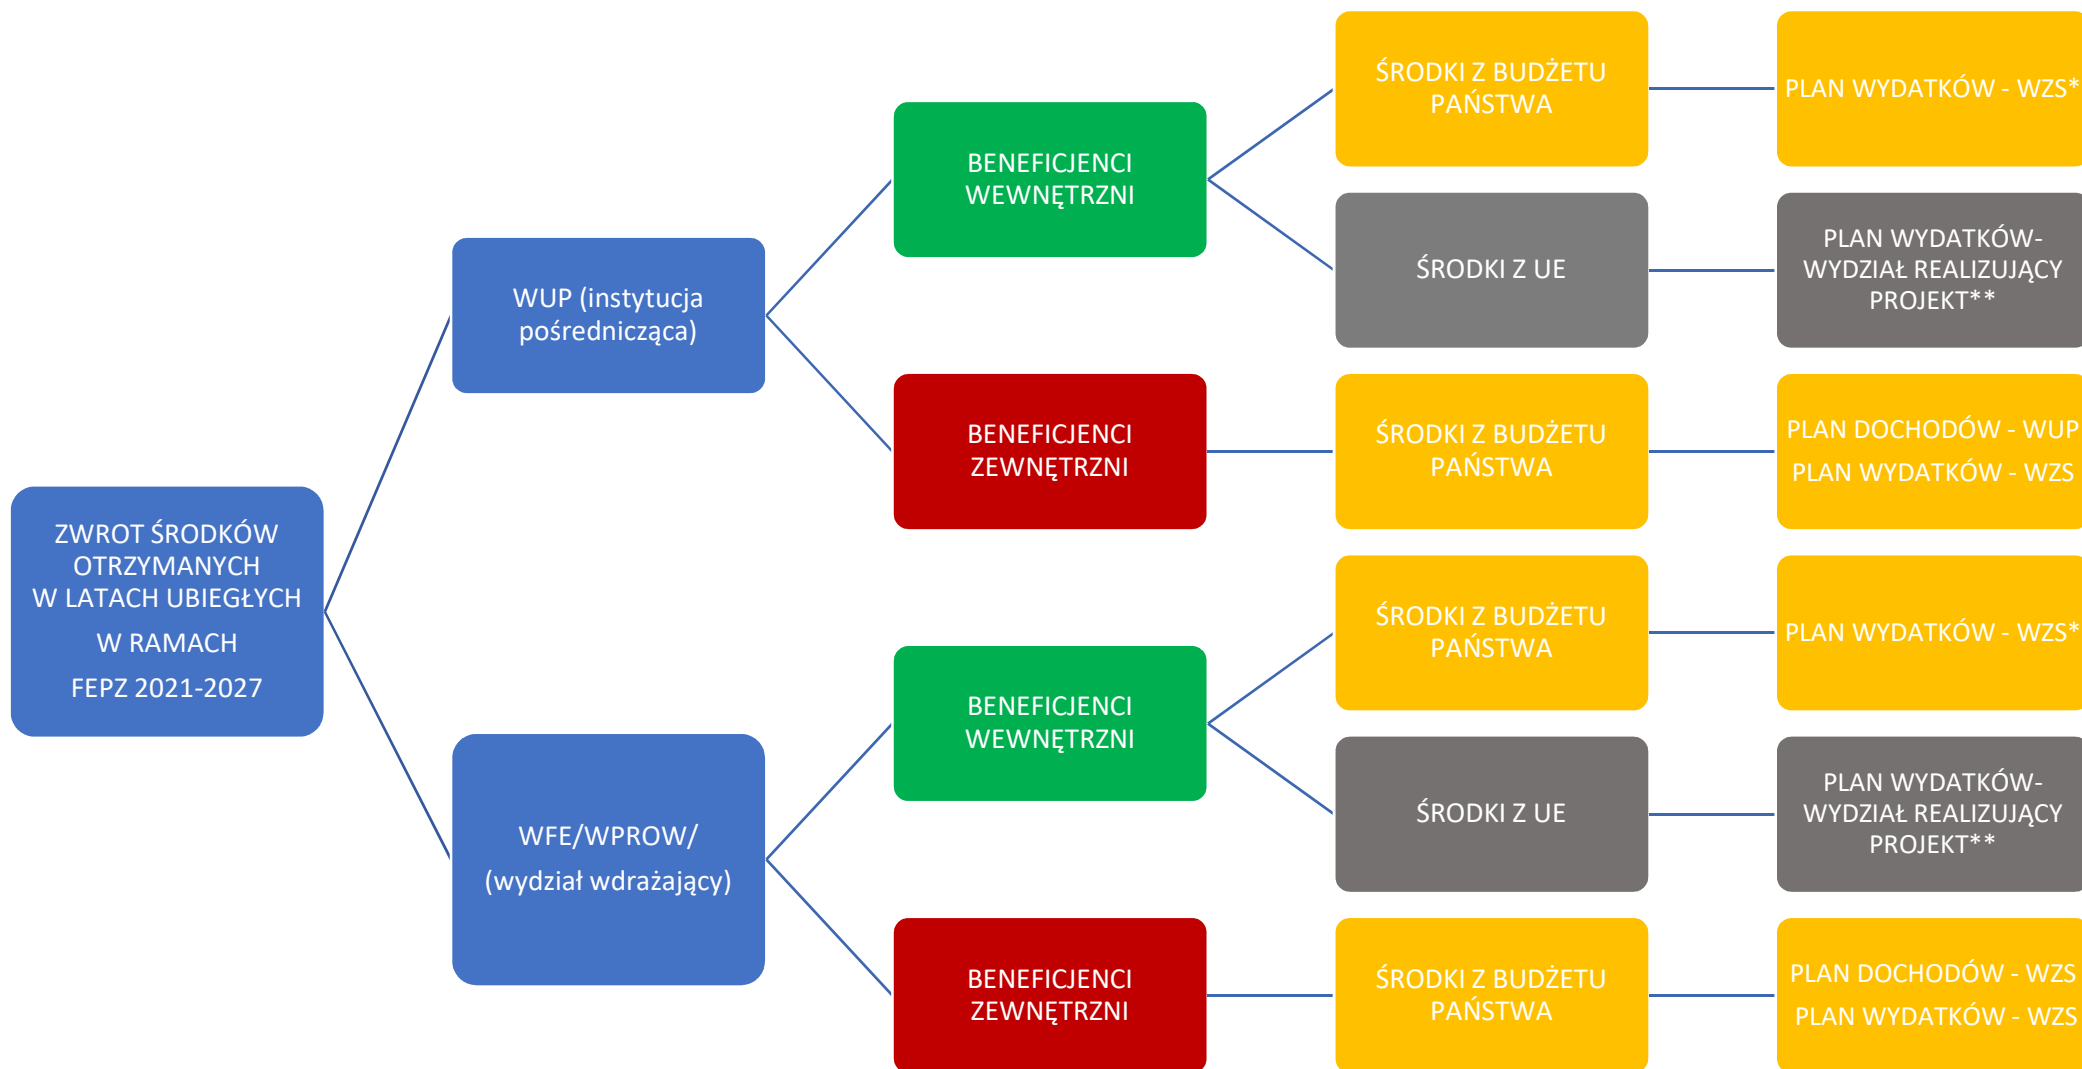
ZWROT ŚRODKÓW OTRZYMANYCH W LATACH UBIEGŁYCH

W RAMACH

FEPZ 2021-2027

WUP (instytucja pośrednicząca)

BENEFICJENCI WEWNĘTRZNI

ŚRODKI Z BUDŻETU PAŃSTWA

PLAN WYDATKÓW - WZS*

ŚRODKI Z UE

PLAN WYDATKÓW- WYDZIAŁ REALIZUJĄCY PROJEKT**

BENEFICJENCI ZEWNĘTRZNI

ŚRODKI Z BUDŻETU PAŃSTWA

PLAN DOCHODÓW - WUP

PLAN WYDATKÓW - WZS

WFE/WPROW/

(wydział wdrażający)

BENEFICJENCI WEWNĘTRZNI

ŚRODKI Z BUDŻETU PAŃSTWA

PLAN WYDATKÓW - WZS*

ŚRODKI Z UE

PLAN WYDATKÓW- WYDZIAŁ REALIZUJĄCY PROJEKT**

BENEFICJENCI ZEWNĘTRZNI

ŚRODKI Z BUDŻETU PAŃSTWA

PLAN DOCHODÓW - WZS

PLAN WYDATKÓW - WZS